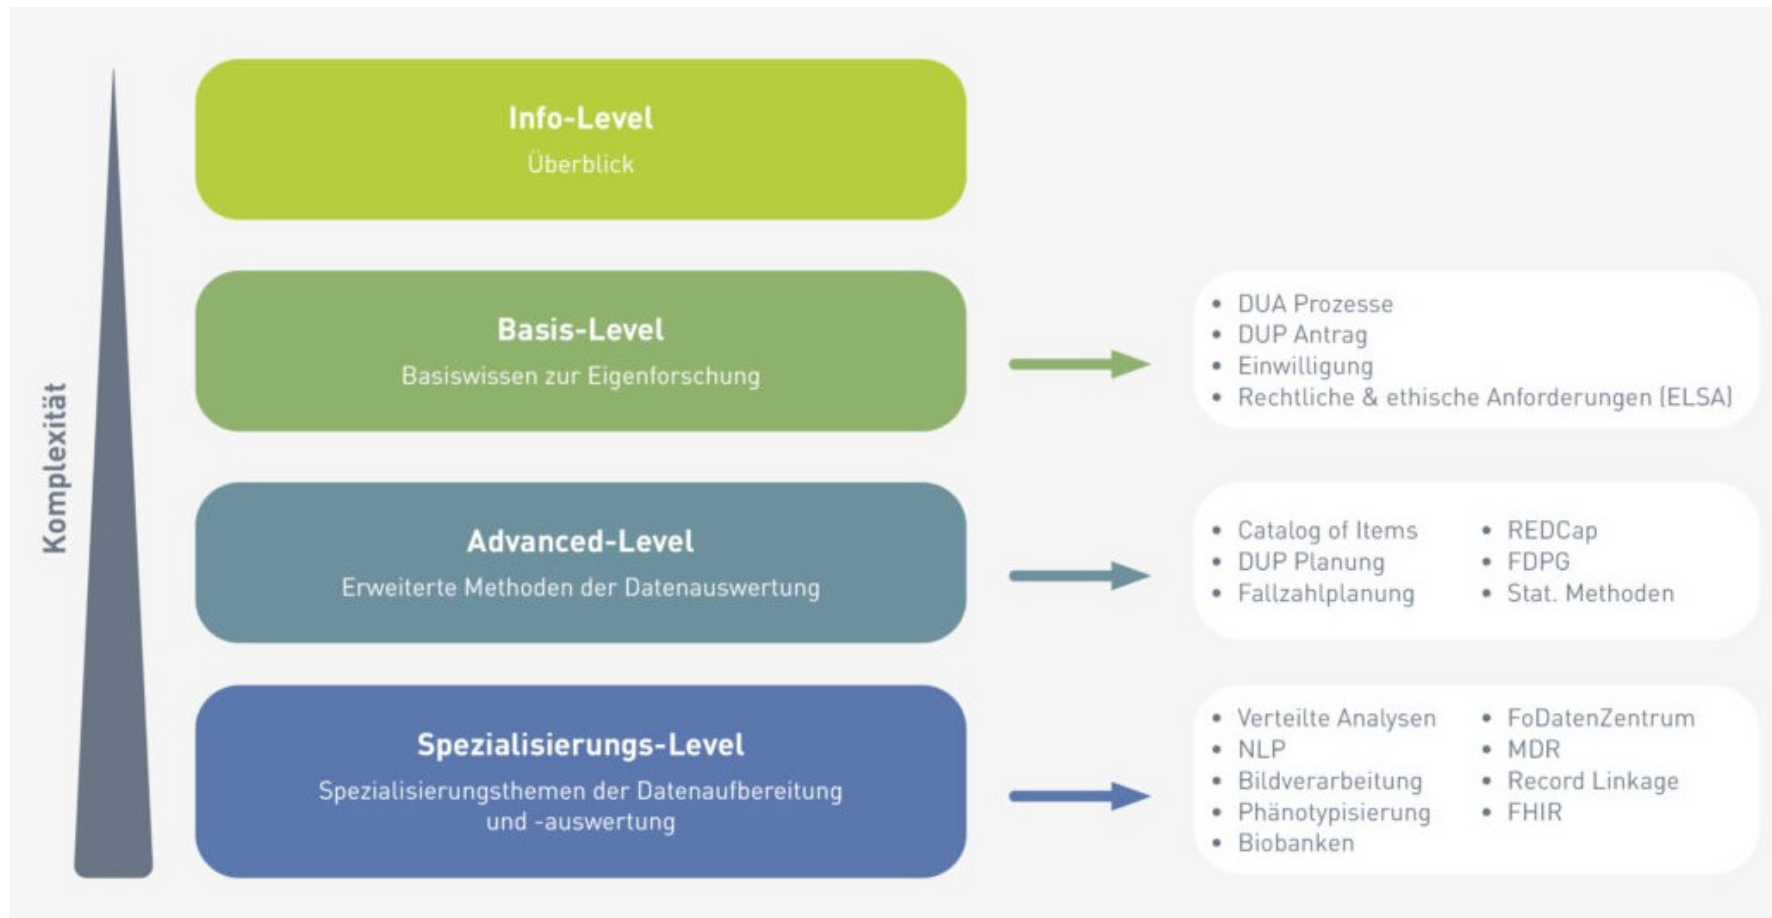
Komplexität

Info-Level
Überblick

Basis-Level
Basiswissen zur Eigenforschung

- DUA Prozesse
- DUP Antrag
- Einwilligung
- Rechtliche & ethische Anforderungen (ELSA)

Advanced-Level
Erweiterte Methoden der Datenauswertung

- Catalog of Items
- DUP Planung
- Fallzahlplanung

- REDCap
- FDPG
- Stat. Methoden

Spezialisierungs-Level
Spezialisierungsthemen der Datenaufbereitung und -auswertung

- Verteilte Analysen
- NLP
- Bildverarbeitung
- Phänotypisierung
- Biobanken

- FoDatenZentrum
- MDR
- Record Linkage
- FHIR